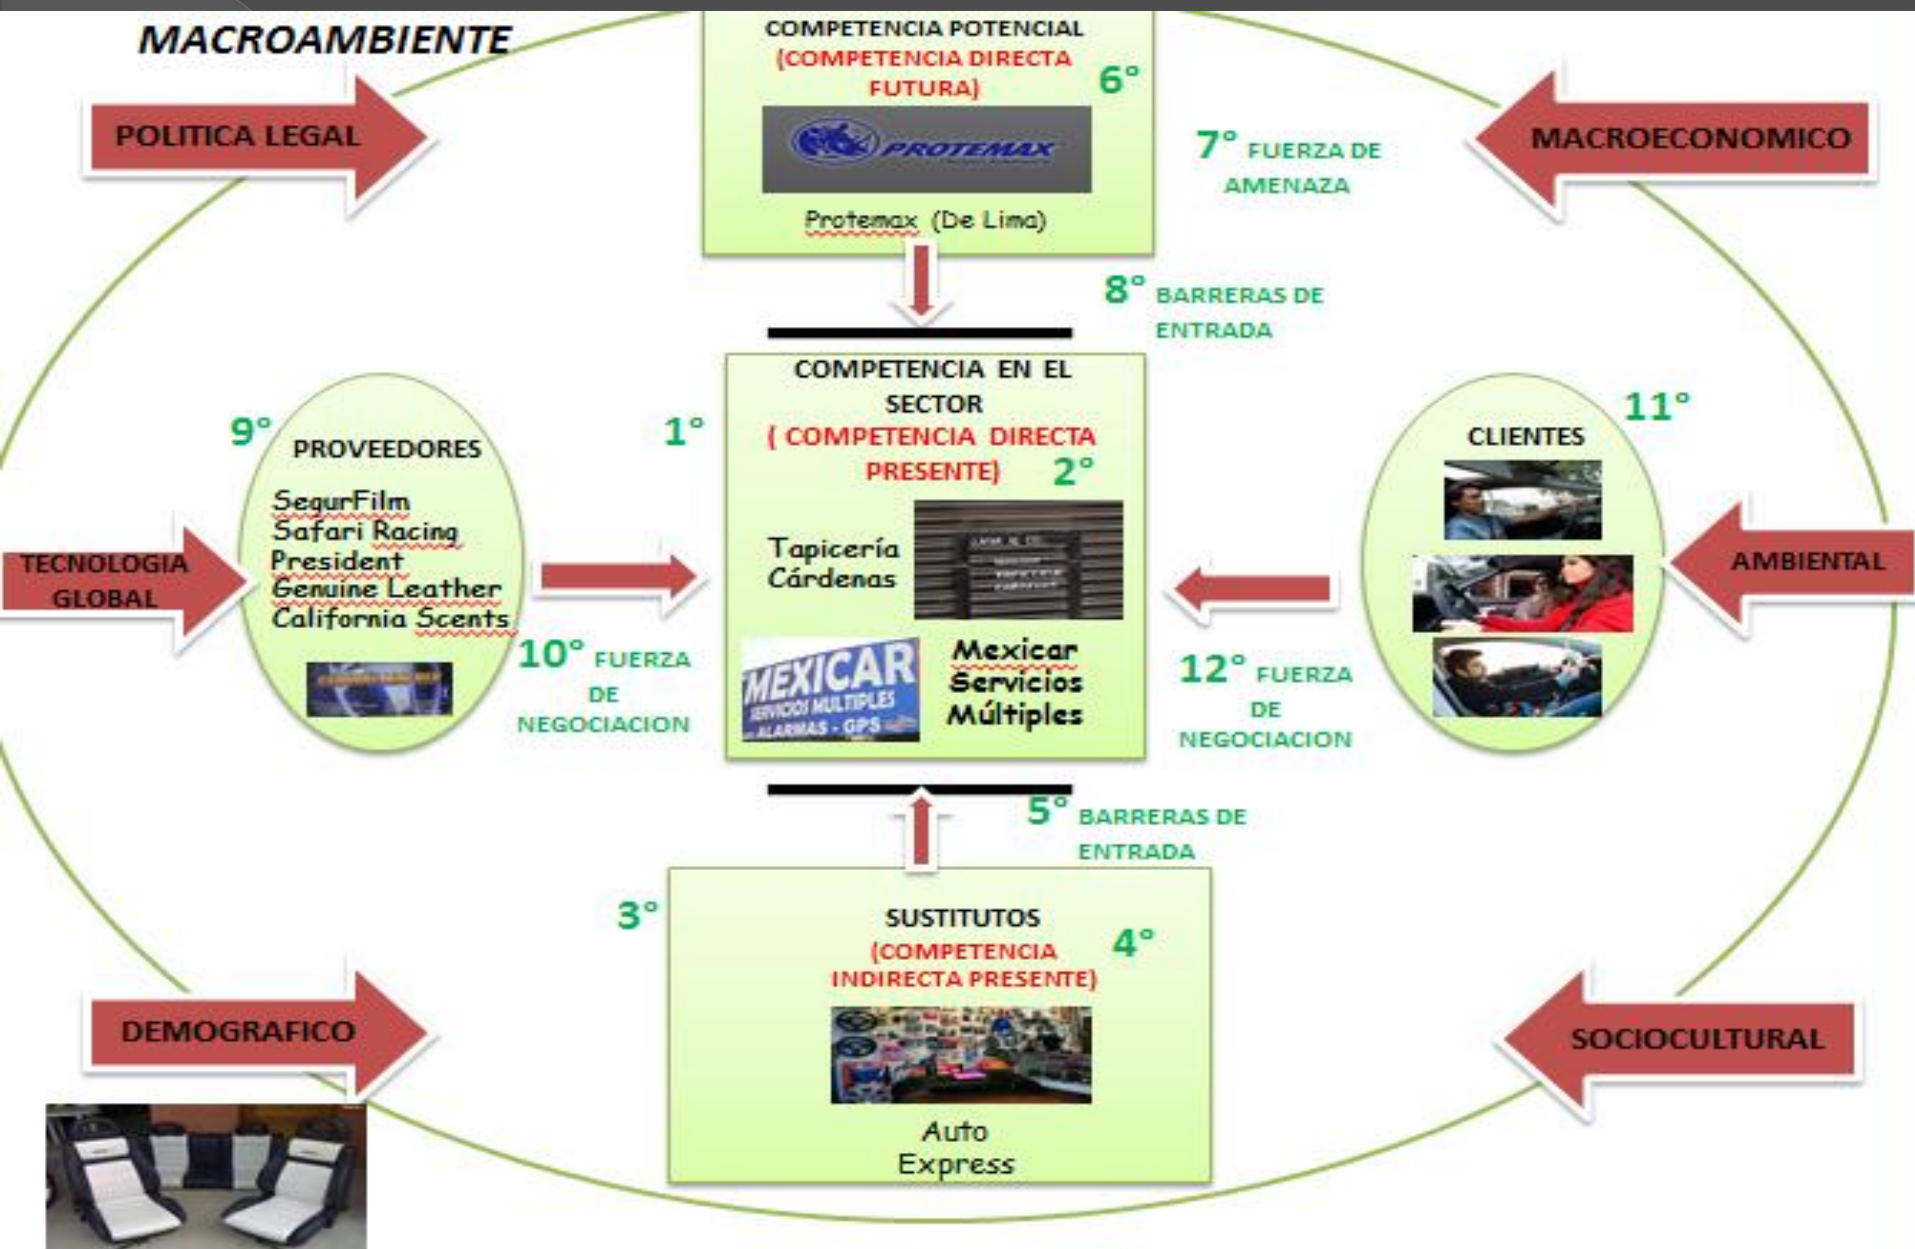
MACROAMBIENTE

POLITICA LEGAL

COMPETENCIA POTENCIAL
(COMPETENCIA DIRECTA FUTURA)
6°

PROTEMAX

Protemax (De Lima)

7° FUERZA DE AMENAZA

MACROECONOMICO

8° BARRERAS DE ENTRADA

9°
PROVEEDORES
SegurFilm
Safari Racing
President
Genuine Leather
California Scents

1°

COMPETENCIA EN EL SECTOR
( COMPETENCIA DIRECTA PRESENTE)
2°

Tapicería Cárdenas

MEXICAR
SERVICIOS MULTIPLES
ALARMAS - GPS

Mexicar Servicios Múltiples

11°
CLIENTES

TECNOLOGIA GLOBAL

AMBIENTAL

10° FUERZA DE NEGOCIACION

12° FUERZA DE NEGOCIACION

5° BARRERAS DE ENTRADA

3°

SUSTITUTOS
(COMPETENCIA INDIRECTA PRESENTE)
4°

Auto Express

DEMOGRAFICO

SOCIOCULTURAL